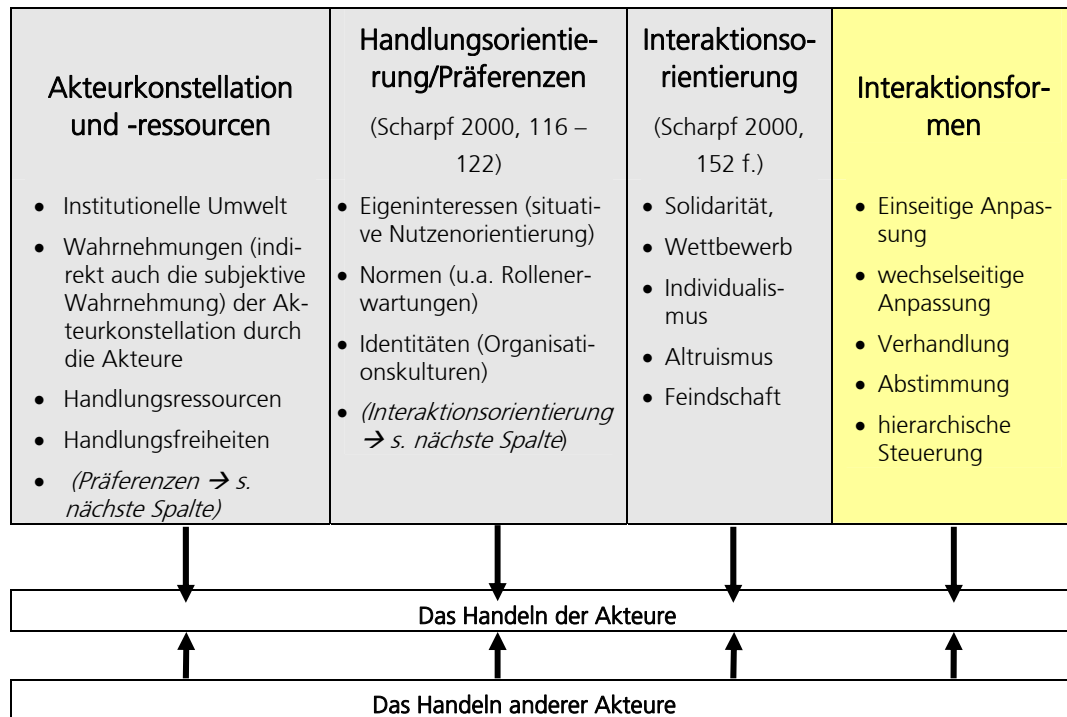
| Akteurkonstellation und -ressourcen | Handlungsorientierung/Präferenzen (Scharpf 2000, 116 – 122) | Interaktionsorientierung (Scharpf 2000, 152 f.) | Interaktionsformen |
|---|---|---|---|
| • Institutionelle Umwelt<br>• Wahrnehmungen (indirekt auch die subjektive Wahrnehmung) der Akteurkonstellation durch die Akteure<br>• Handlungsressourcen<br>• Handlungsfreiheiten<br>• *(Präferenzen → s. nächste Spalte)* | • Eigeninteressen (situative Nutzenorientierung)<br>• Normen (u.a. Rollenerwartungen)<br>• Identitäten (Organisationskulturen)<br>• *(Interaktionsorientierung → s. nächste Spalte)* | • Solidarität,<br>• Wettbewerb<br>• Individualismus<br>• Altruismus<br>• Feindschaft | • Einseitige Anpassung<br>• wechselseitige Anpassung<br>• Verhandlung<br>• Abstimmung<br>• hierarchische Steuerung |

Das Handeln der Akteure

Das Handeln anderer Akteure